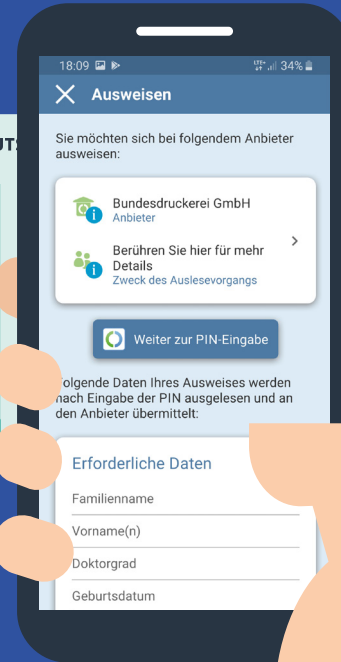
18:09 34%

Ausweisen

Sie möchten sich bei folgendem Anbieter ausweisen:

Bundesdruckerei GmbH
Anbieter

Berühren Sie hier für mehr Details
Zweck des Auslesevorgangs

Weiter zur PIN-Eingabe

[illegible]olgende Daten Ihres Ausweises werden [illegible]ach Eingabe der PIN ausgelesen und an den Anbieter übermittelt:

Erforderliche Daten

Familienname

Vorname(n)

Doktorgrad

Geburtsdatum

UTS